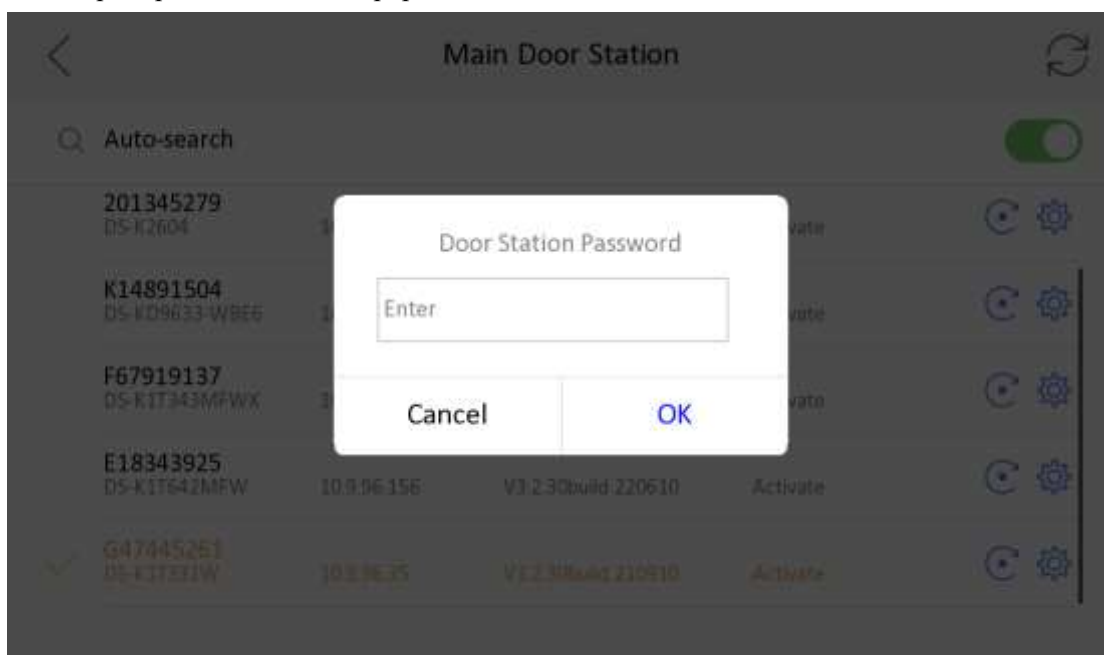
Main Door Station

Auto-search

201345279
DS-K2604
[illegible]vate

K14891504
DS-KD9633-WBE6
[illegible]vate

F67919137
DS-K1T343MFWX
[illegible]vate

E18343925
DS-K1T642MFW
10.9.96.156
V3.2.30build 220610
Activate

G47445261
DS-K1T331W
10.9.96.35
V3.2.30build 210910
Activate

Door Station Password

Enter

Cancel
OK